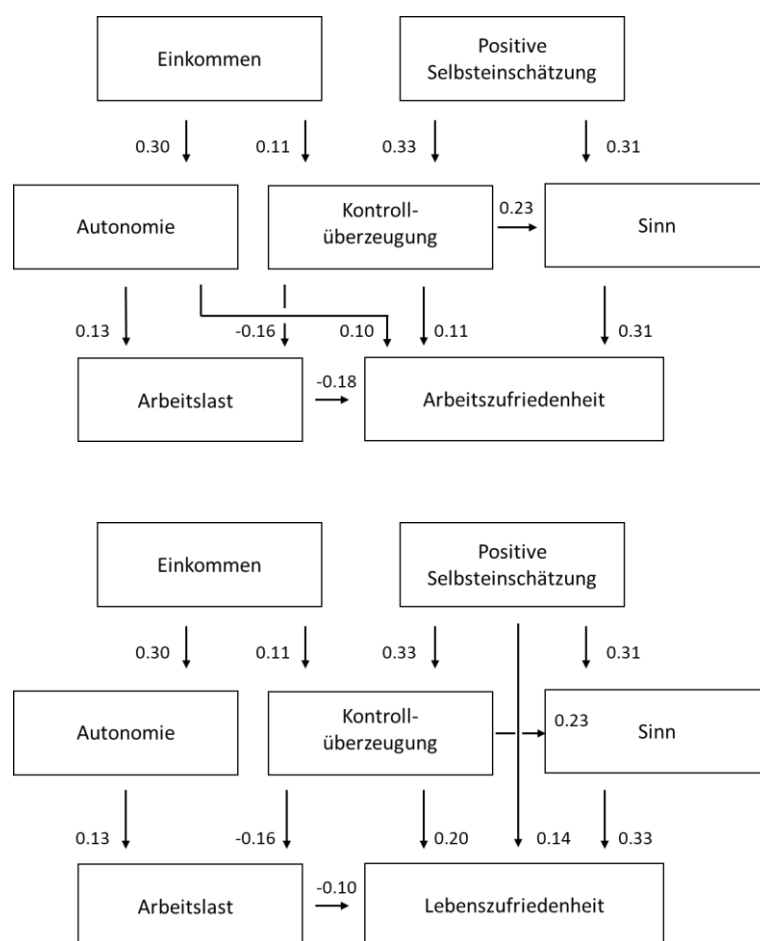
Einkommen

Positive Selbsteinschätzung

0.30

0.11

0.33

0.31

Autonomie

Kontrollüberzeugung

0.23

Sinn

0.13

-0.16

0.10

0.11

0.31

Arbeitslast

-0.18

Arbeitszufriedenheit

Einkommen

Positive Selbsteinschätzung

0.30

0.11

0.33

0.31

Autonomie

Kontrollüberzeugung

0.23

Sinn

0.13

-0.16

0.20

0.14

0.33

Arbeitslast

-0.10

Lebenszufriedenheit